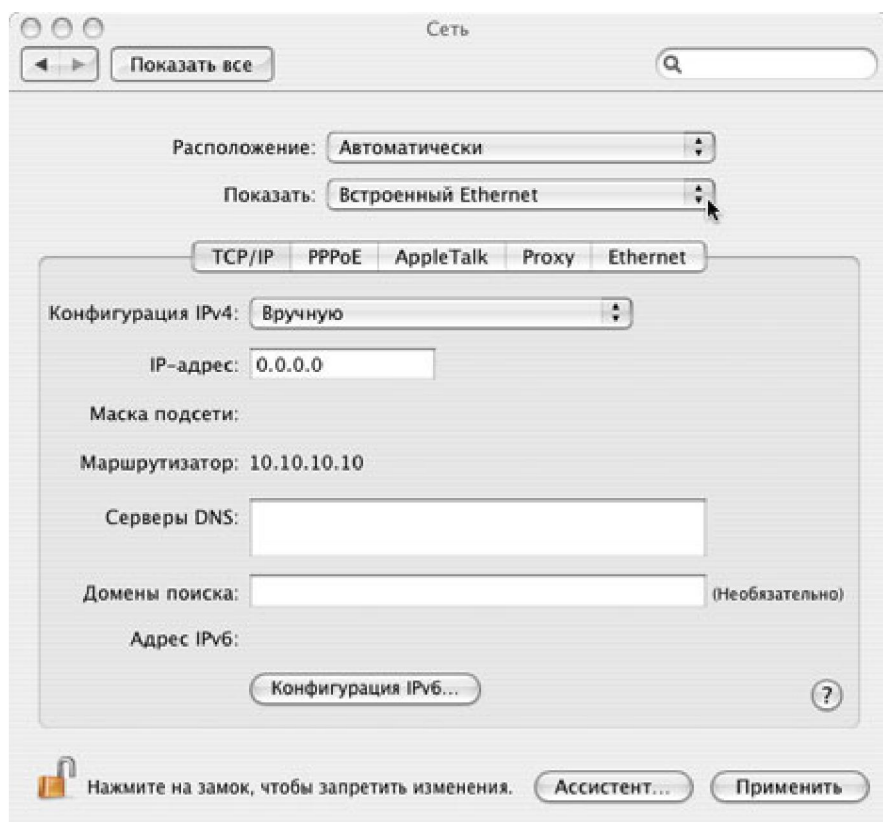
Сеть

Показать все

Расположение: Автоматически

Показать: Встроенный Ethernet

TCP/IP PPPoE AppleTalk Proxy Ethernet

Конфигурация IPv4: Вручную

IP-адрес: 0.0.0.0

Маска подсети:

Маршрутизатор: 10.10.10.10

Серверы DNS:

Домены поиска: (Необязательно)

Адрес IPv6:

Конфигурация IPv6...

?

Нажмите на замок, чтобы запретить изменения.

Ассистент...

Применить